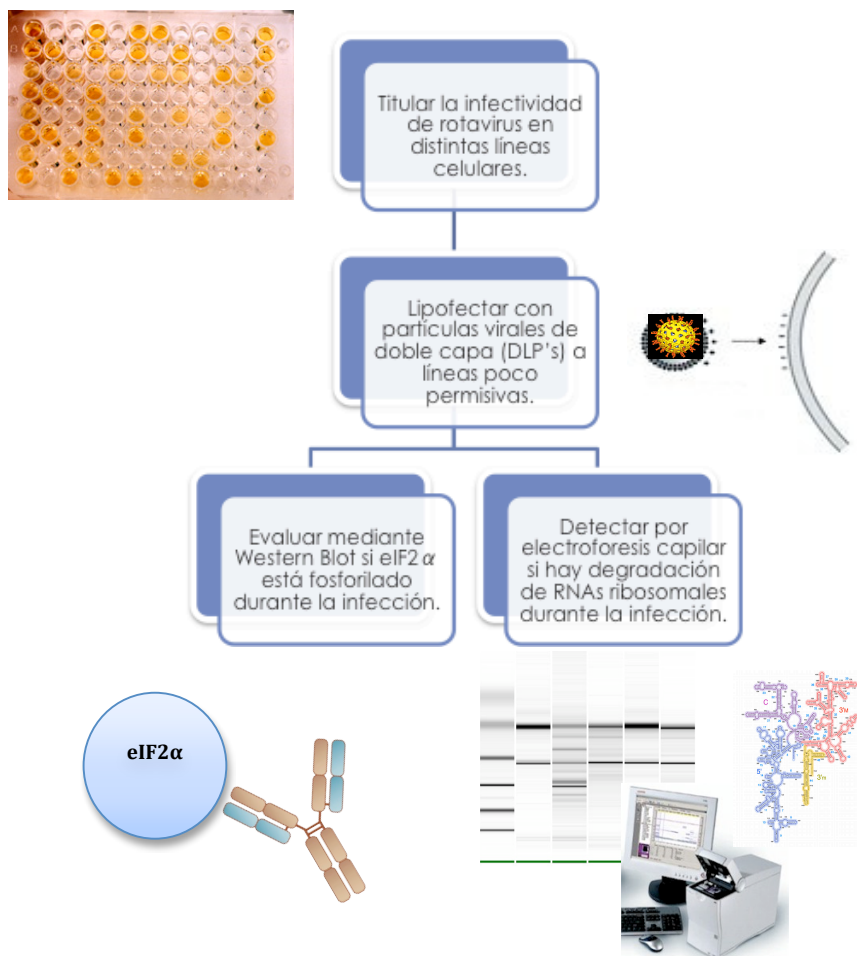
Titular la infectividad de rotavirus en distintas líneas celulares.

Lipofectar con particulas virales de doble capa (DLP's) a líneas poco permisivas.

Evaluar mediante Western Blot si eIF2 $\alpha$ está fosforilado durante la infección.

Detectar por electroforesis capilar si hay degradación de RNAs ribosomales durante la infección.

eIF2α